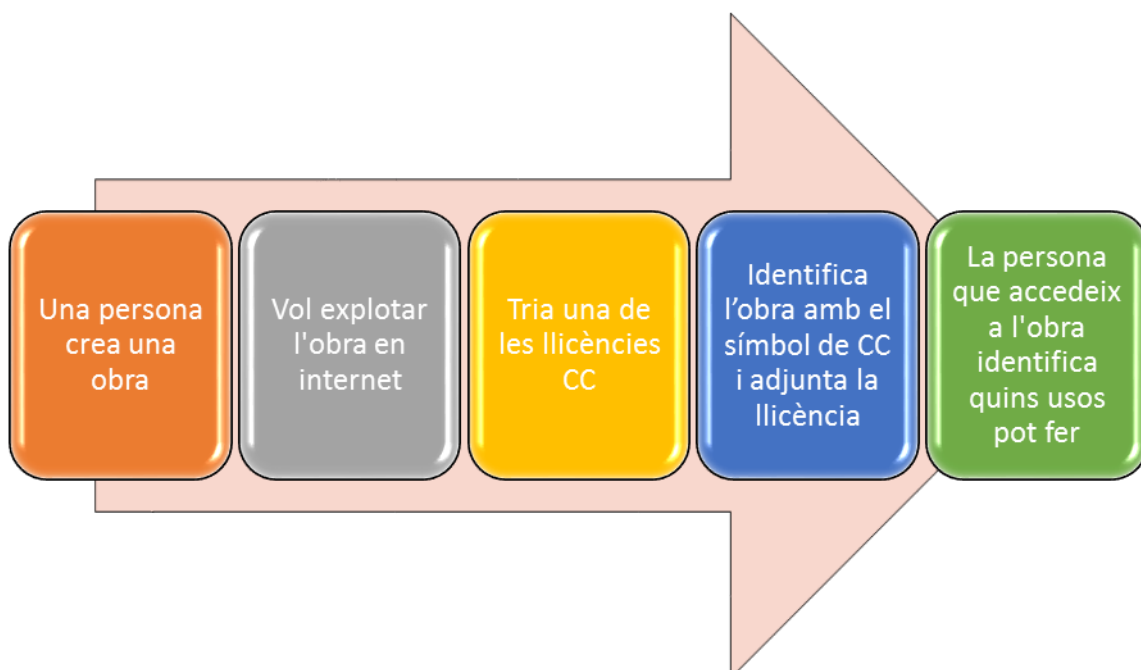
Una persona crea una obra

Vol explotar l'obra en internet

Tria una de les llicències CC

Identifica l’obra amb el símbol de CC i adjunta la llicència

La persona que accedeix a l'obra identifica quins usos pot fer